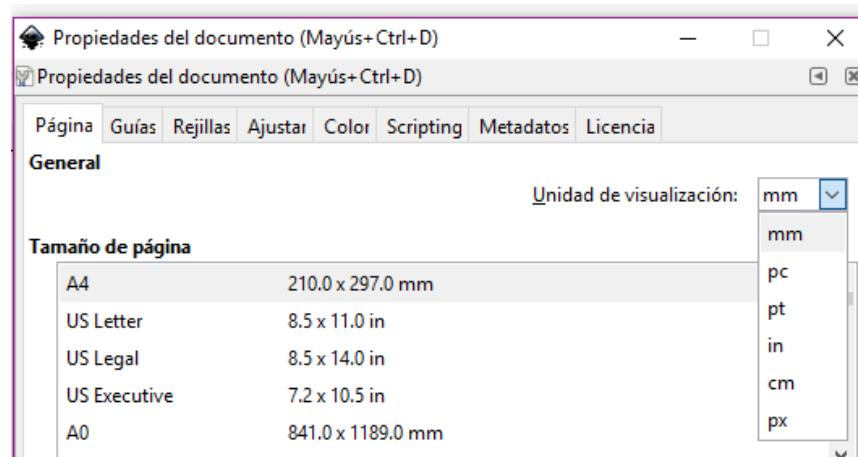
Propiedades del documento (Mayús+Ctrl+D)

Propiedades del documento (Mayús+Ctrl+D)

Página Guías Rejillas Ajustar Color Scripting Metadatos Licencia

General

Unidad de visualización: mm

mm
pc
pt
in
cm
px

Tamaño de página

| | |
|---|---|
| A4 | 210.0 x 297.0 mm |
| US Letter | 8.5 x 11.0 in |
| US Legal | 8.5 x 14.0 in |
| US Executive | 7.2 x 10.5 in |
| A0 | 841.0 x 1189.0 mm |